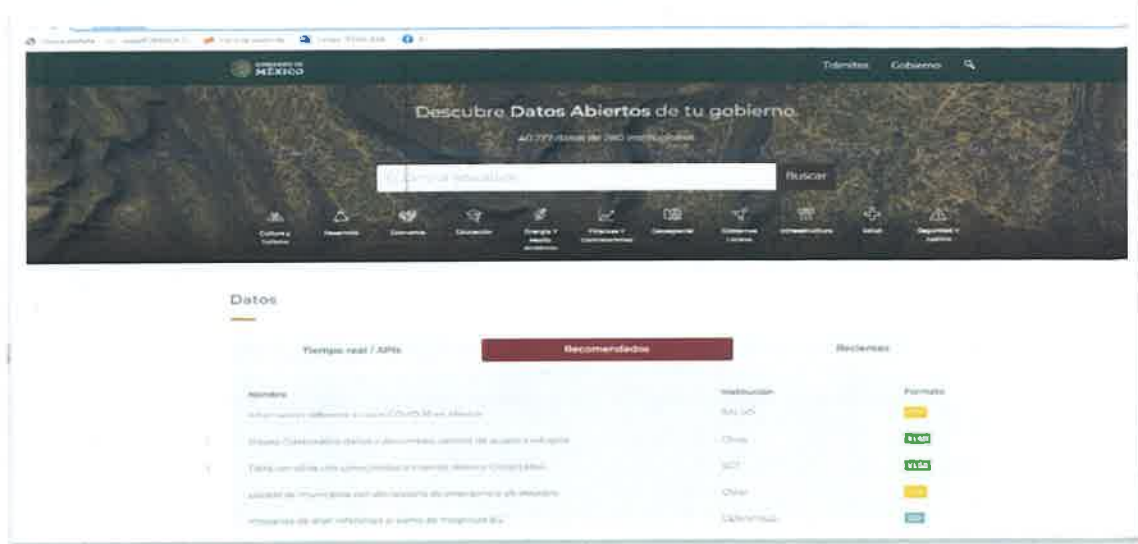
MÉXICO

Trámites Gobierno

Descubre Datos Abiertos de tu gobierno

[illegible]

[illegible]

Buscar

Cultura y turismo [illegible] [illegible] Educación Energía y medio ambiente Finanzas y contrataciones Geoespacial Gobiernos locales Infraestructura Salud Seguridad y justicia

Datos

Tiempo real / APIs

Recomendados

Recientes

| Nombre | Institución | Formato |
|---|---|---|
| Información referente a casos COVID-19 en México | SALUD | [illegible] |
| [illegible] | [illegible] | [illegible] |
| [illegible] | SCT | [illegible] |
| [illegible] | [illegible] | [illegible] |
| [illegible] | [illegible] | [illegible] |